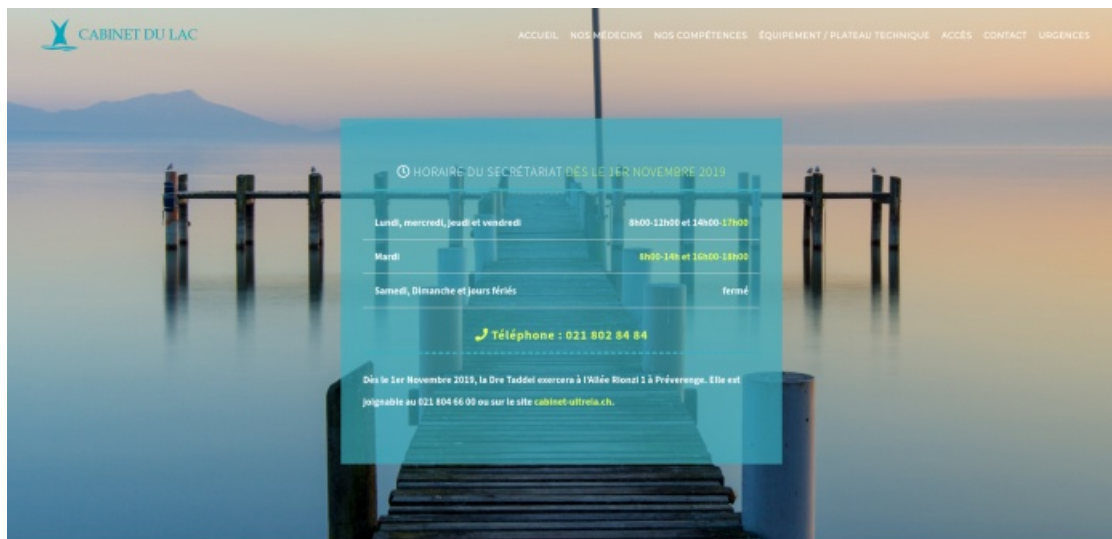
CABINET DU LAC

ACCUEIL NOS MÉDECINS NOS COMPÉTENCES ÉQUIPEMENT / PLATEAU TECHNIQUE ACCÈS CONTACT URGENCES

HORAIRE DU SECRÉTARIAT DÈS LE 1ER NOVEMBRE 2019

| | |
|---|---|
| Lundi, mercredi, jeudi et vendredi | 8h00-12h00 et 14h00-17h00 |
| Mardi | 8h00-14h et 16h00-18h00 |
| Samedi, Dimanche et jours fériés | fermé |

Téléphone : 021 802 84 84

Dès le 1er Novembre 2019, la Dre Taddei exercera à l'Allée Rionzi 1 à Préverenge. Elle est joignable au 021 804 66 00 ou sur le site cabinet-ultrela.ch.